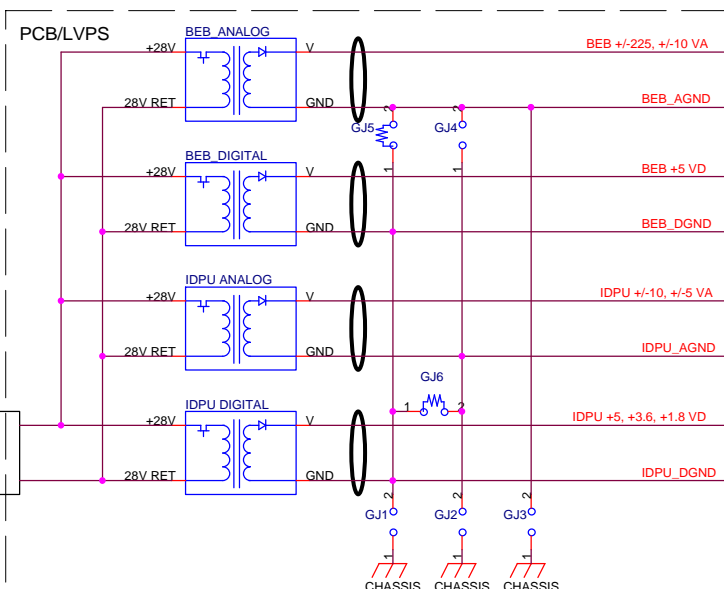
PCB/LVPS

BEB_ANALOG
+28V
28V RET
V
GND
BEB +/-225, +/-10 VA
BEB_AGND
2
2
GJ5
GJ4
1
1

BEB_DIGITAL
+28V
28V RET
V
GND
BEB +5 VD
BEB_DGND

IDPU ANALOG
+28V
28V RET
V
GND
IDPU +/-10, +/-5 VA
IDPU_AGND

GJ6
1
2
IDPU DIGITAL
+28V
28V RET
V
GND
IDPU +5, +3.6, +1.8 VD
IDPU_DGND

2
2
2
GJ1
GJ2
GJ3
1
1
1
CHASSIS
CHASSIS
CHASSIS